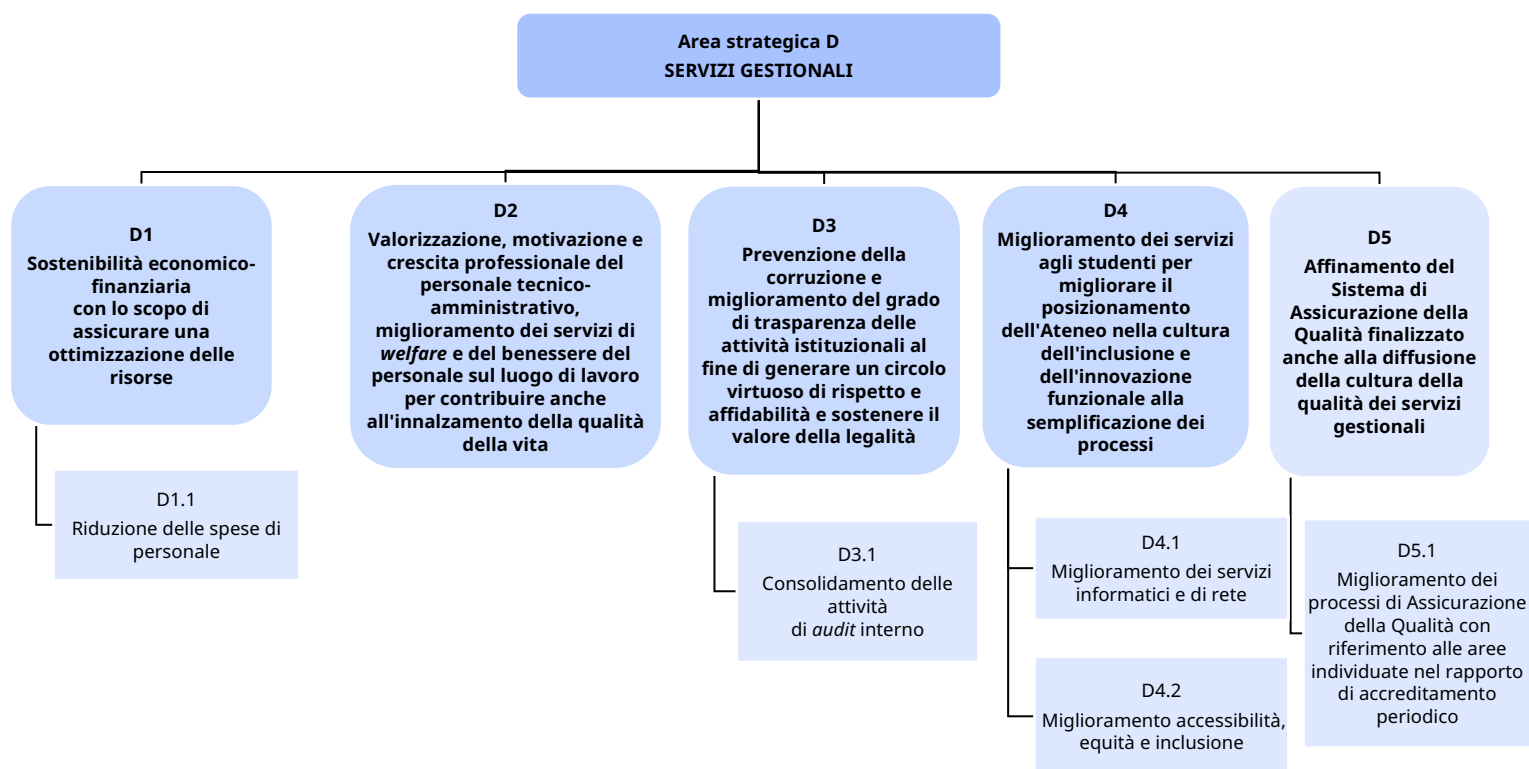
Area strategica D
SERVIZI GESTIONALI

D1
Sostenibilità economico-finanziaria con lo scopo di assicurare una ottimizzazione delle risorse

D1.1
Riduzione delle spese di personale

D2
Valorizzazione, motivazione e crescita professionale del personale tecnico-amministrativo, miglioramento dei servizi di *welfare* e del benessere del personale sul luogo di lavoro per contribuire anche all'innalzamento della qualità della vita

D3
Prevenzione della corruzione e miglioramento del grado di trasparenza delle attività istituzionali al fine di generare un circolo virtuoso di rispetto e affidabilità e sostenere il valore della legalità

D3.1
Consolidamento delle attività di *audit* interno

D4
Miglioramento dei servizi agli studenti per migliorare il posizionamento dell'Ateneo nella cultura dell'inclusione e dell'innovazione funzionale alla semplificazione dei processi

D4.1
Miglioramento dei servizi informatici e di rete

D4.2
Miglioramento accessibilità, equità e inclusione

D5
Affinamento del Sistema di Assicurazione della Qualità finalizzato anche alla diffusione della cultura della qualità dei servizi gestionali

D5.1
Miglioramento dei processi di Assicurazione della Qualità con riferimento alle aree individuate nel rapporto di accreditamento periodico